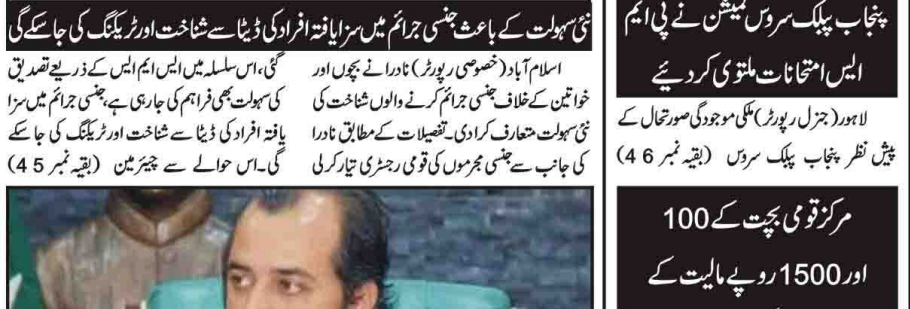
نئی سہولت کے باعث جنسی جرائم میں سزایافتہ افراد کی ڈیٹا سے شناخت اور ٹریکنگ کی جاسکے گی

اسلام آباد (خصوصی رپورٹر) نادرا نے بچوں اور خواتین کے خلاف جنسی جرائم کرنے والوں شناخت کی نئی سہولت متعارف کرادی۔ تفصیلات کے مطابق نادرا کی جانب سے جنسی مجرموں کی قومی رجسٹری تیار کرلی گئی، اس سلسلہ میں ایس ایم ایس کے ذریعے تصدیق کی سہولت بھی فراہم کی جارہی ہے، جنسی جرائم میں سزا یافتہ افراد کی ڈیٹا سے شناخت اور ٹریکنگ کی جاسکے گی۔ اس حوالے سے چیئرمین (بقیہ نمبر 45)

پنجاب پبلک سروس کمیشن نے پی ایم ایس امتحانات ملتوی کر دیئے

لاہور (جنرل رپورٹر) ملکی موجودگی صورتحال کے پیش نظر پنجاب پبلک سروس (بقیہ نمبر 46)

مرکز قومی بجٹ کے 100 اور 1500 روپے مالیت کے